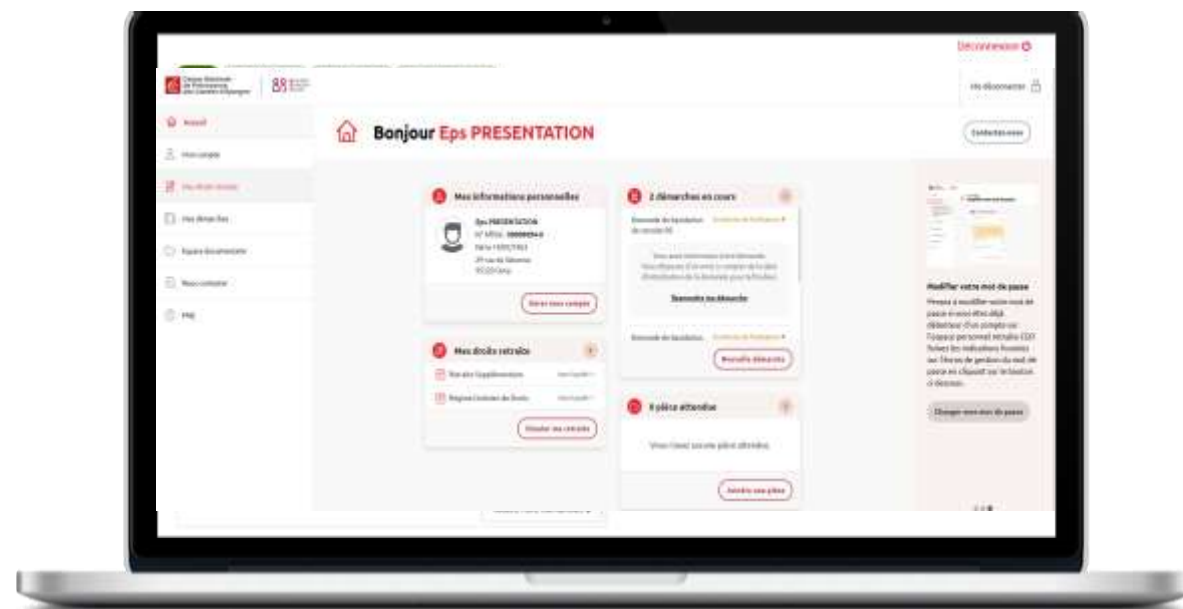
Déconnexion

Caisse Nationale de Prévoyance des Caisses d'Épargne

Accueil

Mon compte

Mes droits retraite

Mes démarches

Espace documentaire

Nous contacter

FAQ

Bonjour Eps PRESENTATION

Contactez-nous

Mes informations personnelles

Eps PRESENTATION

N° Affilié : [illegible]

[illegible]

Gérer mon compte

2 démarches en cours

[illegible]

Reprendre ma démarche

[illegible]

Nouvelle démarche

Mes droits retraite

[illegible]

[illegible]

Visualiser ma retraite

0 pièce attendue

Vous n'avez aucune pièce attendue.

Joindre une pièce

Modifier votre mot de passe

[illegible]

Changer mon mot de passe